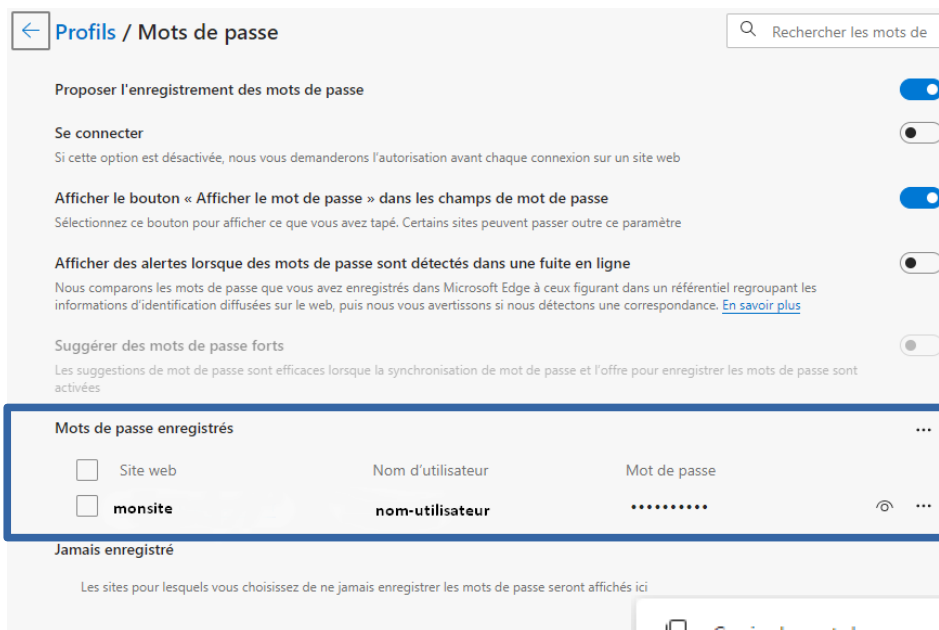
Profils / Mots de passe

Rechercher les mots de

Proposer l'enregistrement des mots de passe

Se connecter
Si cette option est désactivée, nous vous demanderons l'autorisation avant chaque connexion sur un site web

Afficher le bouton « Afficher le mot de passe » dans les champs de mot de passe
Sélectionnez ce bouton pour afficher ce que vous avez tapé. Certains sites peuvent passer outre ce paramètre

Afficher des alertes lorsque des mots de passe sont détectés dans une fuite en ligne
Nous comparons les mots de passe que vous avez enregistrés dans Microsoft Edge à ceux figurant dans un référentiel regroupant les informations d'identification diffusées sur le web, puis nous vous avertissons si nous détectons une correspondance. En savoir plus

Suggérer des mots de passe forts
Les suggestions de mot de passe sont efficaces lorsque la synchronisation de mot de passe et l'offre pour enregistrer les mots de passe sont activées

Mots de passe enregistrés

| | Site web | Nom d'utilisateur | Mot de passe |
|---|---|---|---|
| | monsite | nom-utilisateur | •••••••••• |

Jamais enregistré

Les sites pour lesquels vous choisissez de ne jamais enregistrer les mots de passe seront affichés ici

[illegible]